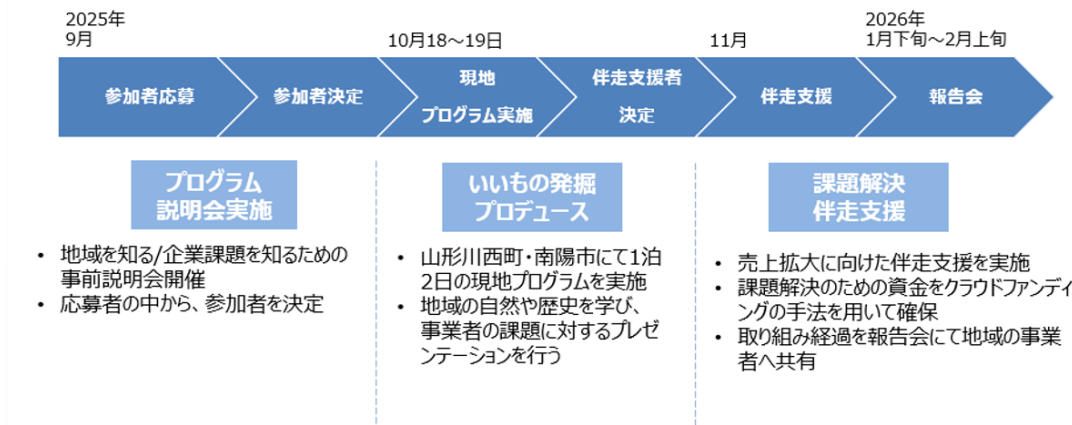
2025年
9月

10月18～19日

11月

2026年
1月下旬～2月上旬

参加者応募

参加者決定

現地
プログラム実施

伴走支援者
決定

伴走支援

報告会

プログラム
説明会実施

• 地域を知る/企業課題を知るための事前説明会開催
• 応募者の中から、参加者を決定

いいもの発掘
プロデュース

• 山形川西町・南陽市にて1泊2日の現地プログラムを実施
• 地域の自然や歴史を学び、事業者の課題に対するプレゼンテーションを行う

課題解決
伴走支援

• 売上拡大に向けた伴走支援を実施
• 課題解決のための資金をクラウドファンディングの手法を用いて確保
• 取り組み経過を報告会にて地域の事業者へ共有